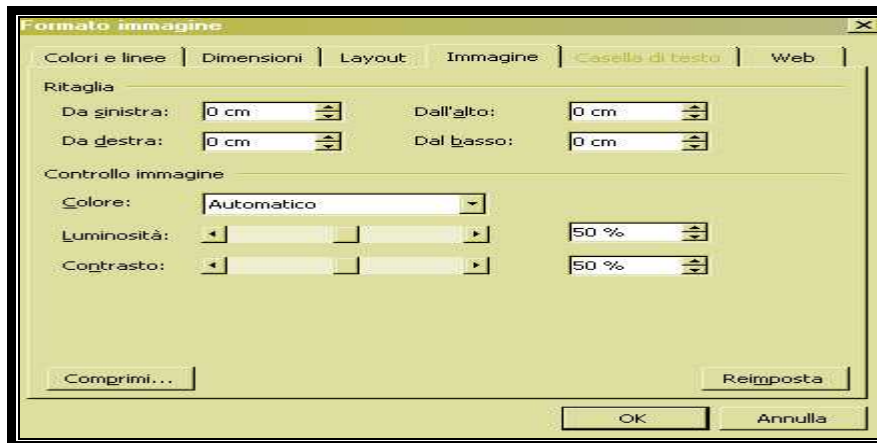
Formato immagine

Colori e linee | Dimensioni | Layout | Immagine | Casella di testo | Web

Ritaglia

Da sinistra: 0 cm

Dall'alto: 0 cm

Da destra: 0 cm

Dal basso: 0 cm

Controllo immagine

Colore: Automatico

Luminosità: 50 %

Contrasto: 50 %

Comprimi...

Reimposta

OK

Annulla